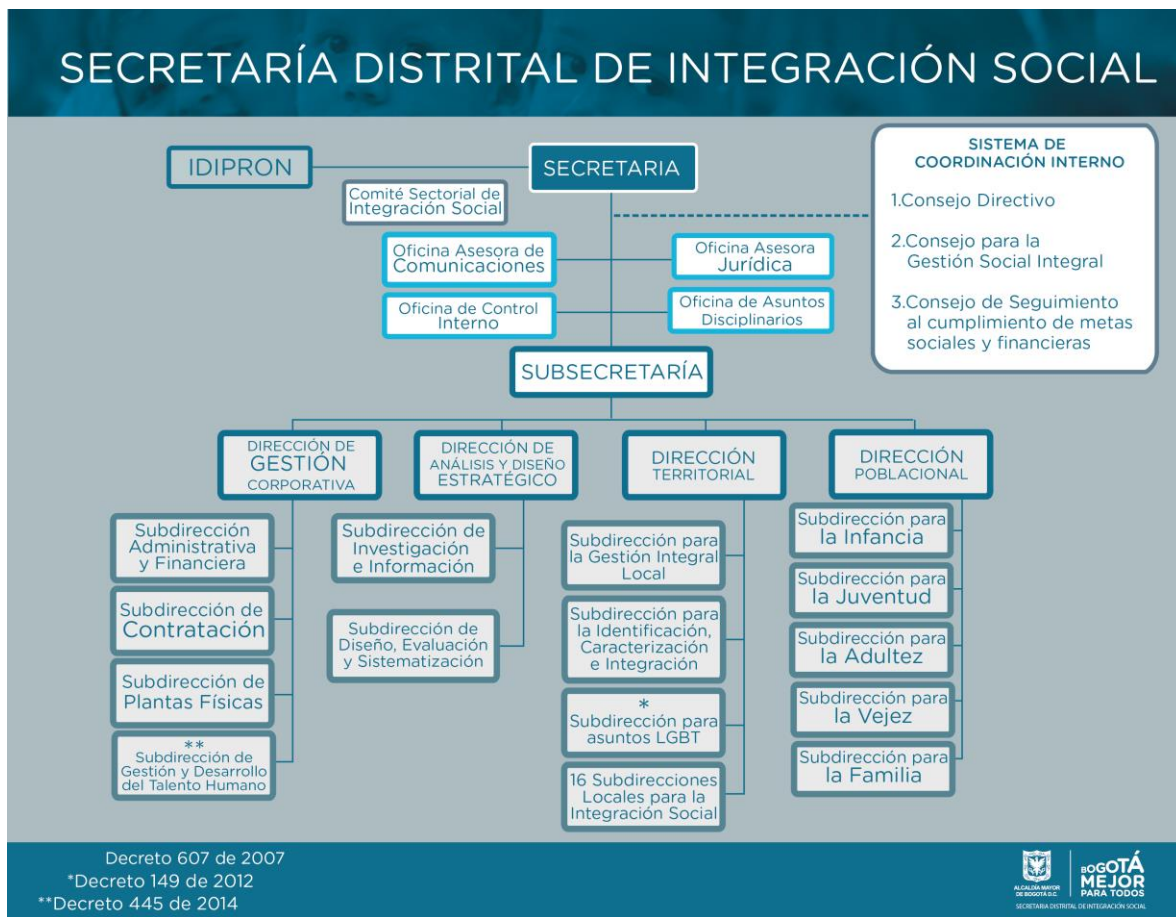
SECRETARÍA DISTRITAL DE INTEGRACIÓN SOCIAL

IDIPRON

SECRETARIA

Comité Sectorial de Integración Social

SISTEMA DE COORDINACIÓN INTERNO

1.Consejo Directivo

2.Consejo para la Gestión Social Integral

3.Consejo de Seguimiento al cumplimiento de metas sociales y financieras

Oficina Asesora de Comunicaciones

Oficina Asesora Jurídica

Oficina de Control Interno

Oficina de Asuntos Disciplinarios

SUBSECRETARÍA

DIRECCIÓN DE GESTIÓN CORPORATIVA

DIRECCIÓN DE ANÁLISIS Y DISEÑO ESTRATÉGICO

DIRECCIÓN TERRITORIAL

DIRECCIÓN POBLACIONAL

Subdirección Administrativa y Financiera

Subdirección de Contratación

Subdirección de Plantas Físicas

** Subdirección de Gestión y Desarrollo del Talento Humano

Subdirección de Investigación e Información

Subdirección de Diseño, Evaluación y Sistematización

Subdirección para la Gestión Integral Local

Subdirección para la Identificación, Caracterización e Integración

* Subdirección para asuntos LGBT

16 Subdirecciones Locales para la Integración Social

Subdirección para la Infancia

Subdirección para la Juventud

Subdirección para la Adultez

Subdirección para la Vejez

Subdirección para la Familia

Decreto 607 de 2007
*Decreto 149 de 2012
**Decreto 445 de 2014

ALCALDÍA MAYOR DE BOGOTÁ D.C.

BOGOTÁ MEJOR PARA TODOS

SECRETARÍA DISTRITAL DE INTEGRACIÓN SOCIAL